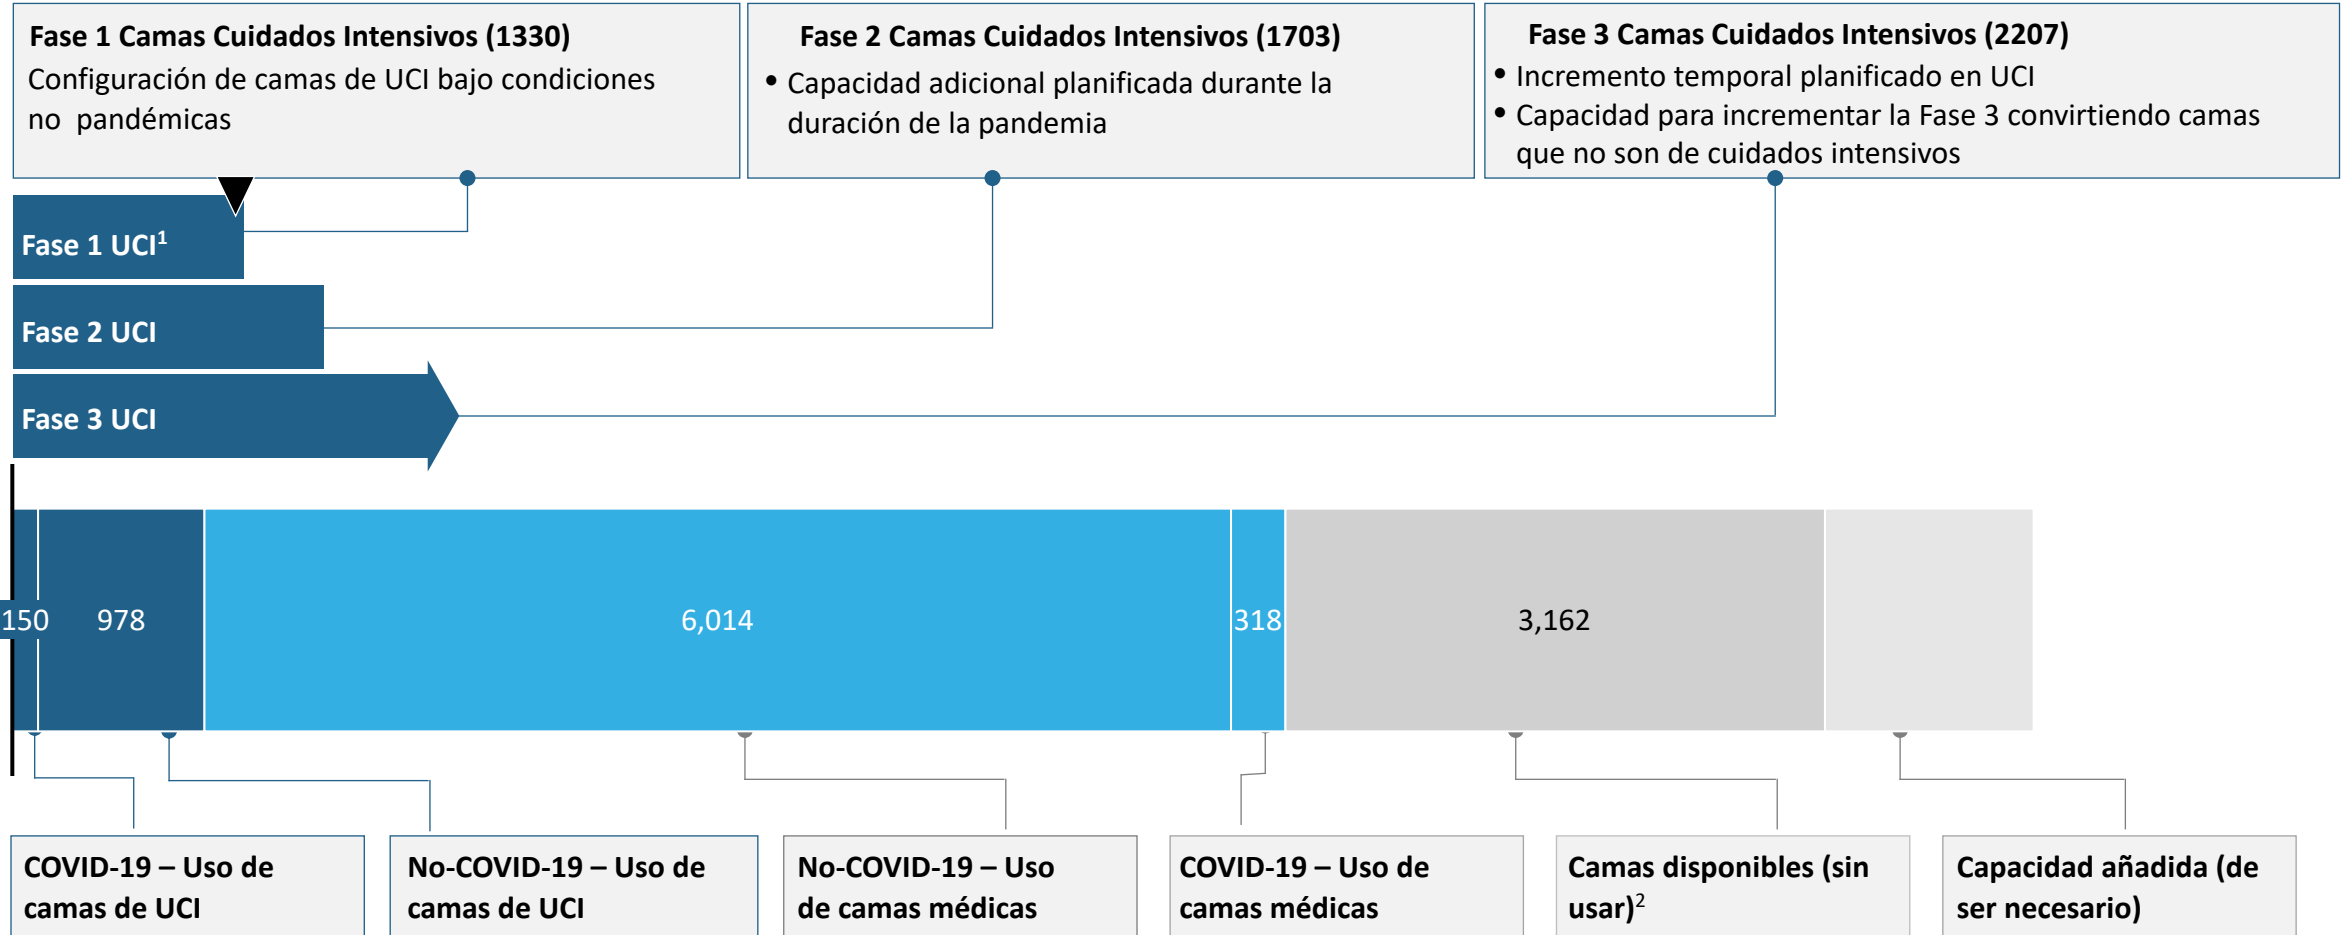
**Fase 1 Camas Cuidados Intensivos (1330)**
Configuración de camas de UCI bajo condiciones no pandémicas

**Fase 2 Camas Cuidados Intensivos (1703)**
• Capacidad adicional planificada durante la duración de la pandemia

**Fase 3 Camas Cuidados Intensivos (2207)**
• Incremento temporal planificado en UCI
• Capacidad para incrementar la Fase 3 convirtiendo camas que no son de cuidados intensivos

Fase 1 UCI$^1$

Fase 2 UCI

Fase 3 UCI

150 978 6,014 318 3,162

COVID-19 – Uso de camas de UCI

No-COVID-19 – Uso de camas de UCI

No-COVID-19 – Uso de camas médicas

COVID-19 – Uso de camas médicas

Camas disponibles (sin usar)$^2$

Capacidad añadida (de ser necesario)